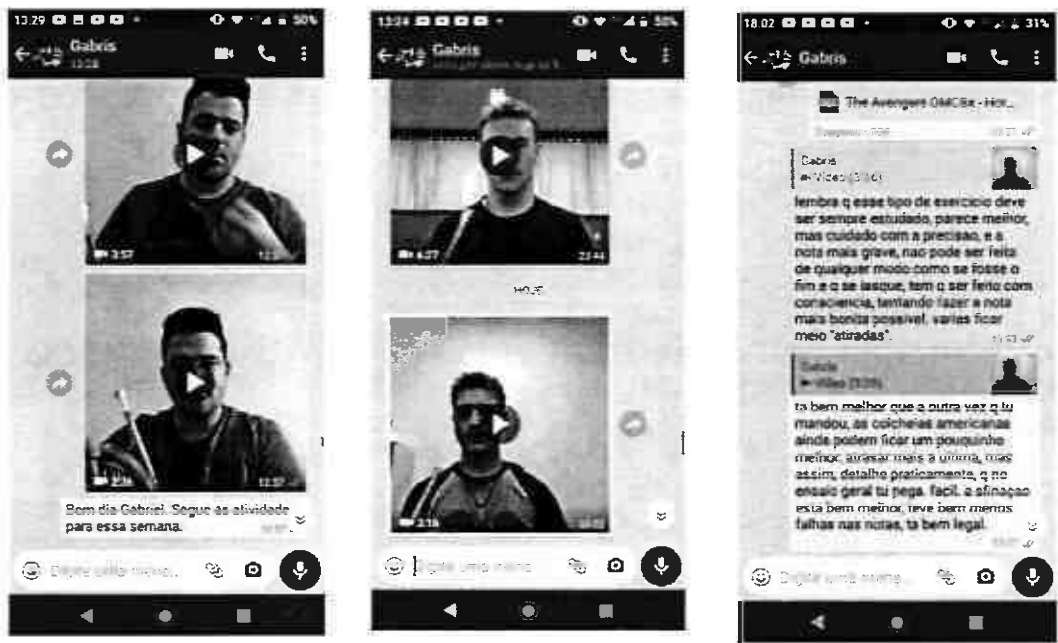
13:29 · 50%
Gabris
13:28
3:57
12:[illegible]
2:36
12:57
Bom dia Gabriel. Segue as atividade para essa semana.
Digite uma mensagem

13:24 · 50%
Gabris
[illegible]
4:27
22:44
HOJE
2:18
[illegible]
Digite uma mensagem

18:02 · 31%
Gabris
The Avengers OMCBx - Hor...
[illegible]
Gabris
Vídeo (3:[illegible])
lembra q esse tipo de exercicio deve ser sempre estudado, parece melhor, mas cuidado com a precisao, e a nota mais grave, nao pode ser feita de qualquer modo como se fosse o fim e q se lasque, tem q ser feito com consciencia, tentando fazer a nota mais bonita possivel. vartas ficar meio "atiradas".
Gabris
Vídeo (3:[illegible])
ta bem melhor que a outra vez q tu mandou, as colcheias americanas ainda podem ficar um pouquinho melhor, atrasar mais a ultima, mas assim, detalhe praticamente, q no ensaio geral tu pega. facil. a afinaçao esta bem melhor, teve bem menos falhas nas notas, ta bem legal.
Digite uma mensagem